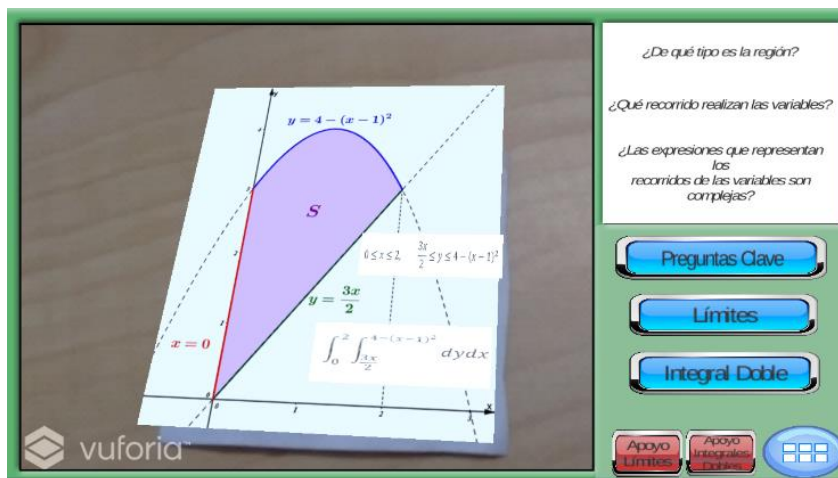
$y = 4 - (x-1)^2$

$S$

$0 \leq x \leq 2, \quad \frac{3x}{2} \leq y \leq 4-(x-1)^2$

$y = \frac{3x}{2}$

$x = 0$

$\int_0^2 \int_{\frac{3x}{2}}^{4-(x-1)^2} dydx$

vuforia

¿De qué tipo es la región?

¿Qué recorrido realizan las variables?

¿Las expresiones que representan los recorridos de las variables son complejas?

Preguntas Clave

Límites

Integral Doble

Apoyo Límites

Apoyo Integrales Dobles